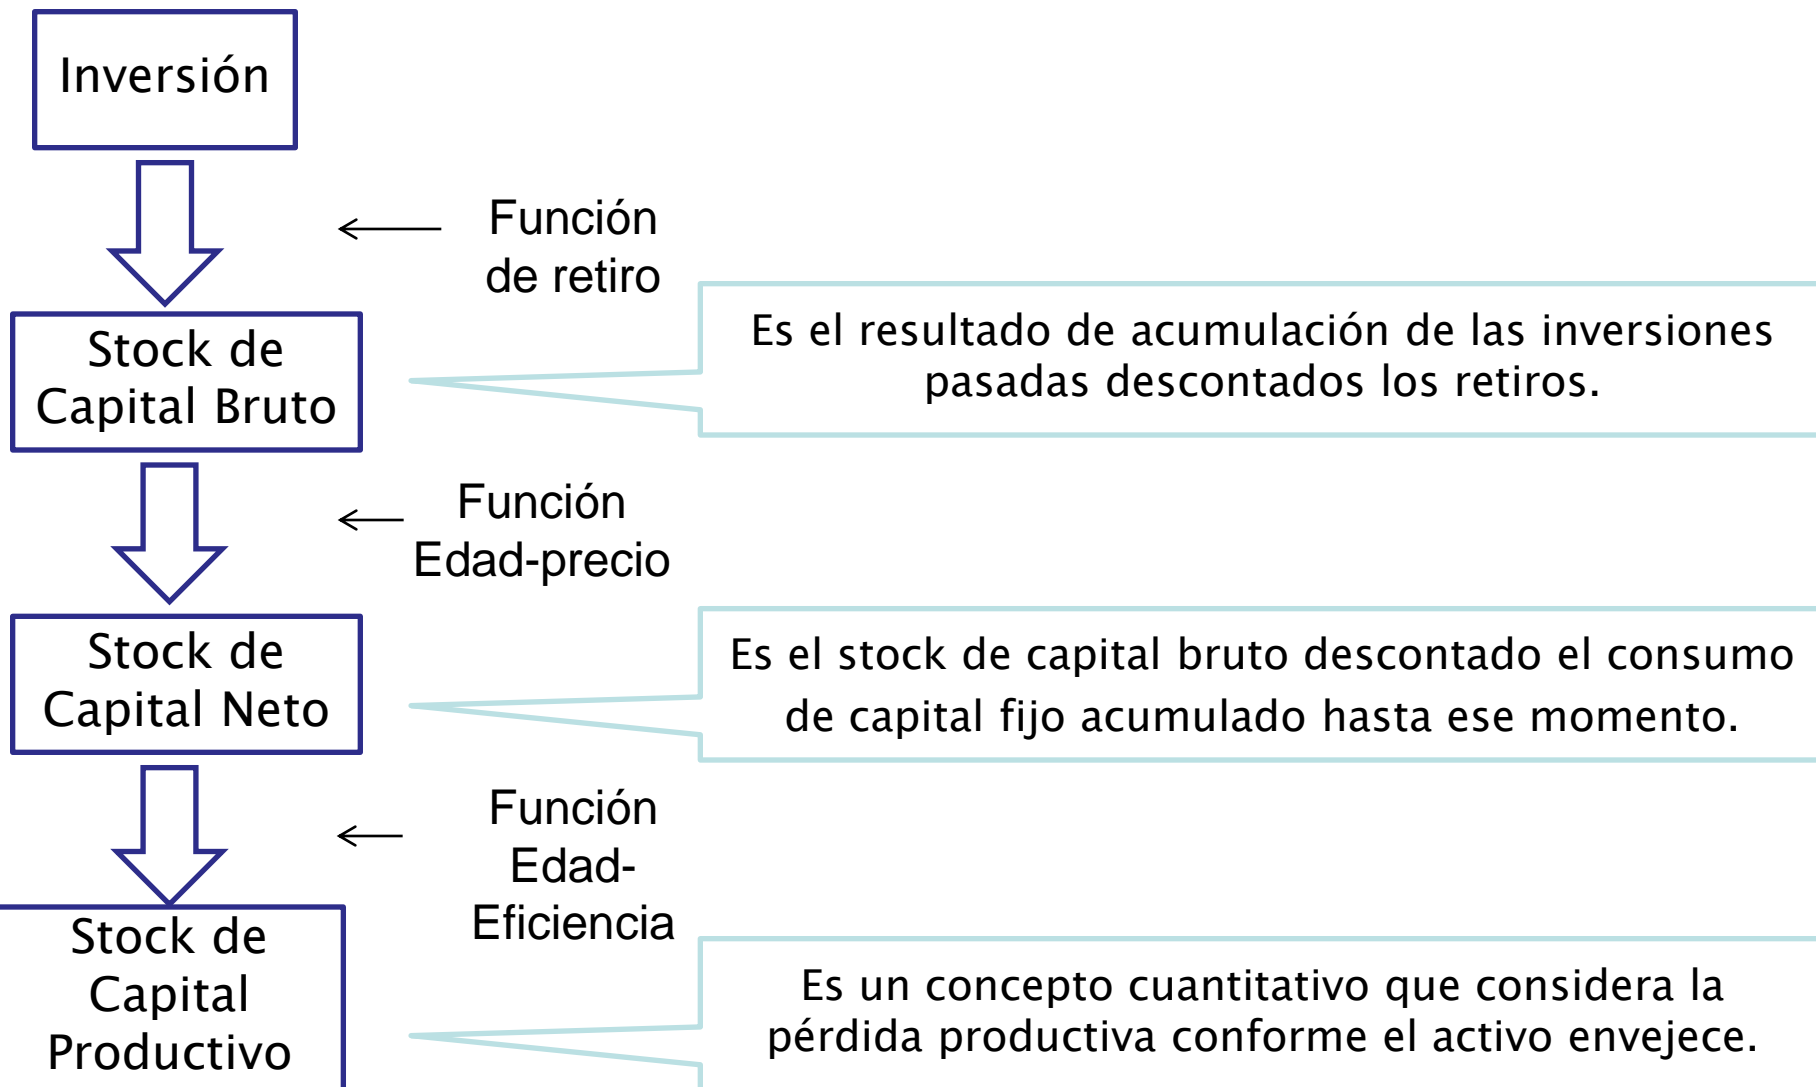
Inversión

Función de retiro

Stock de Capital Bruto

Es el resultado de acumulación de las inversiones pasadas descontados los retiros.

Función Edad-precio

Stock de Capital Neto

Es el stock de capital bruto descontado el consumo de capital fijo acumulado hasta ese momento.

Función Edad-Eficiencia

Stock de Capital Productivo

Es un concepto cuantitativo que considera la pérdida productiva conforme el activo envejece.